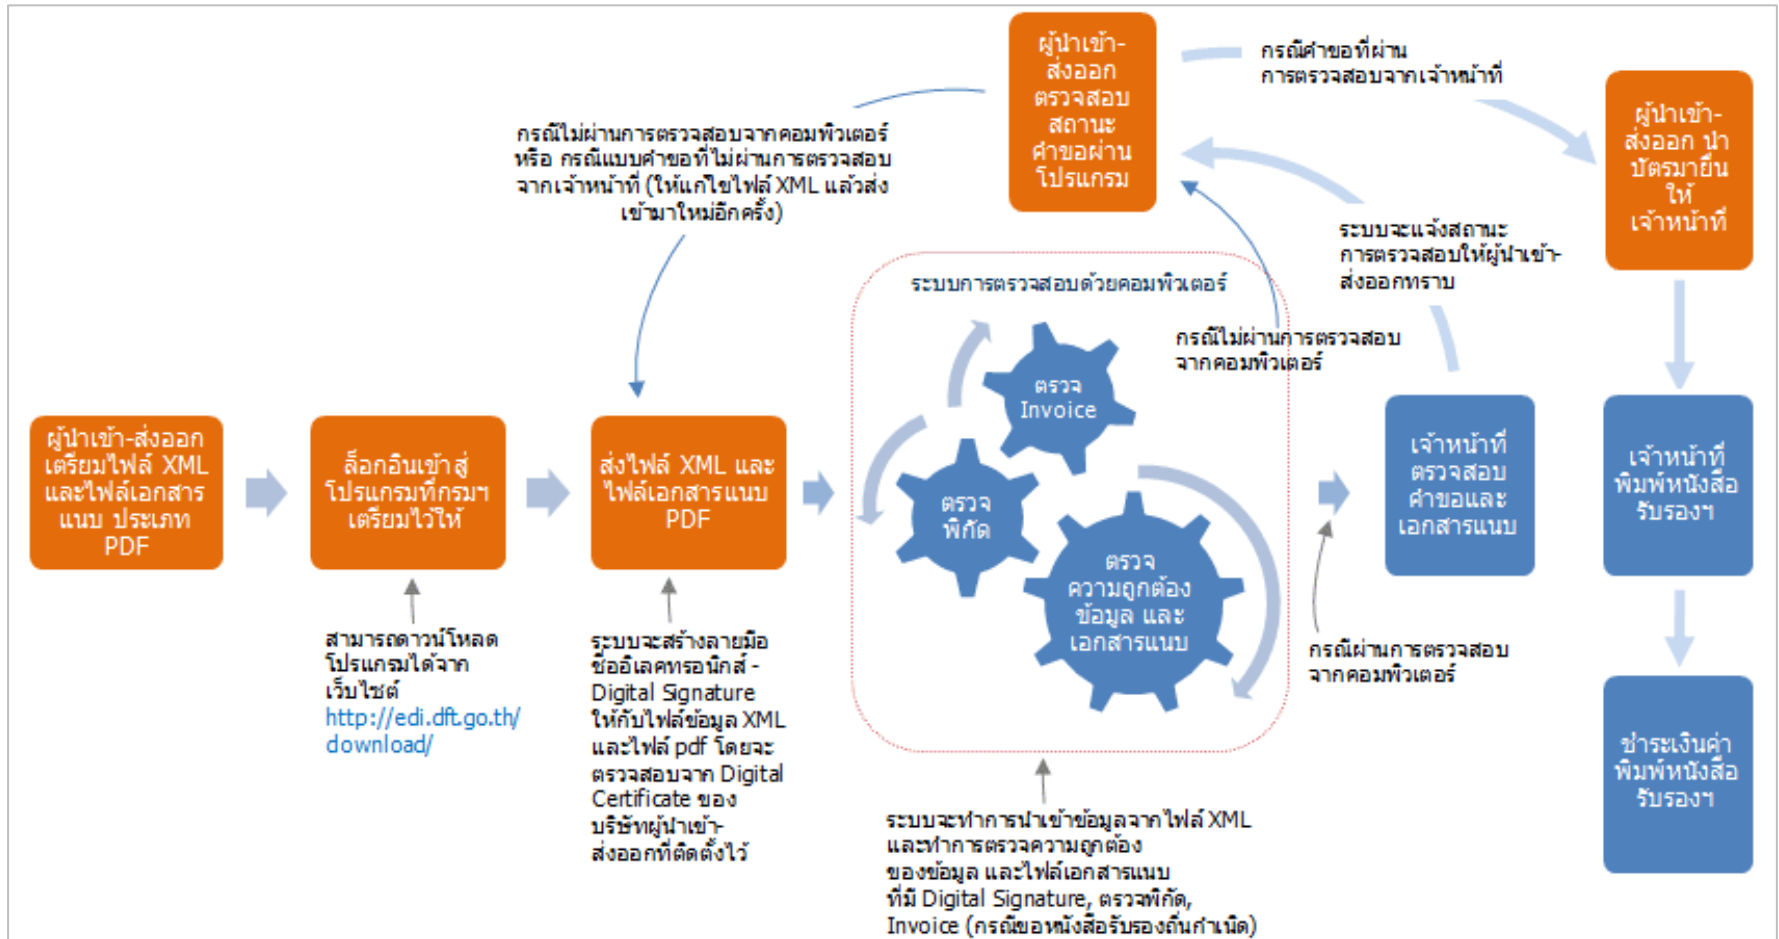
ผู้นำเข้า-ส่งออก ตรวจสอบ สถานะ คำขอผ่าน โปรแกรม

กรณีคำขอที่ผ่าน การตรวจสอบจากเจ้าหน้าที่

ผู้นำเข้า-ส่งออก นำ บัตรมายื่น ให้ เจ้าหน้าที่

กรณีไม่ผ่านการตรวจสอบจากคอมพิวเตอร์ หรือ กรณีแบบคำขอที่ไม่ผ่านการตรวจสอบ จากเจ้าหน้าที่ (ให้แก้ไขไฟล์ XML แล้วส่ง เข้ามาใหม่อีกครั้ง)

ระบบจะแจ้งสถานะ การตรวจสอบให้ผู้นำเข้า-ส่งออกทราบ

ระบบการตรวจสอบด้วยคอมพิวเตอร์

กรณีไม่ผ่านการตรวจสอบ จากคอมพิวเตอร์

ตรวจ Invoice

ตรวจ พิกัด

ตรวจ ความถูกต้อง ข้อมูล และ เอกสารแนบ

ผู้นำเข้า-ส่งออก เตรียมไฟล์ XML และไฟล์เอกสาร แนบ ประเภท PDF

ล็อกอินเข้าสู่ โปรแกรมที่กรมฯ เตรียมไว้ให้

ส่งไฟล์ XML และ ไฟล์เอกสารแนบ PDF

เจ้าหน้าที่ ตรวจสอบ คำขอและ เอกสารแนบ

เจ้าหน้าที่ พิมพ์หนังสือ รับรองฯ

ชำระเงินค่า พิมพ์หนังสือ รับรองฯ

สามารถดาวน์โหลด โปรแกรมได้จาก เว็บไซต์ http://edi.dft.go.th/download/

ระบบจะสร้างลายมือ ชื่ออิเลคทรอนิกส์ - Digital Signature ให้กับไฟล์ข้อมูล XML และไฟล์ pdf โดยจะ ตรวจสอบจาก Digital Certificate ของ บริษัทผู้นำเข้า-ส่งออกที่ติดตั้งไว้

กรณีผ่านการตรวจสอบ จากคอมพิวเตอร์

ระบบจะทำการนำเข้าข้อมูลจากไฟล์ XML และทำการตรวจความถูกต้อง ของข้อมูล และไฟล์เอกสารแนบ ที่มี Digital Signature, ตรวจพิกัด, Invoice (กรณีขอหนังสือรับรองถิ่นกำเนิด)